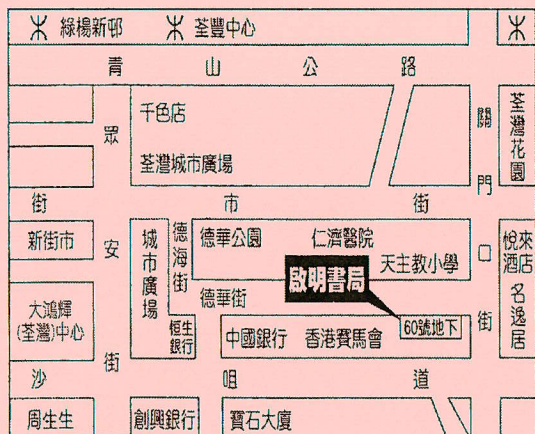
綠楊新邨
荃豐中心
青 山 公 路
千色店
荃灣城市廣場
眾
安
街
街 市 街
新街市
城市廣場
德海街
德華公園
仁濟醫院
天主教小學
啟明書局
德華街
恒生銀行
中國銀行
香港賽馬會
60號地下
大鴻輝(荃灣)中心
關門口街
荃灣花園
悅來酒店
名逸居
沙 咀 道
周生生
創興銀行
寶石大廈